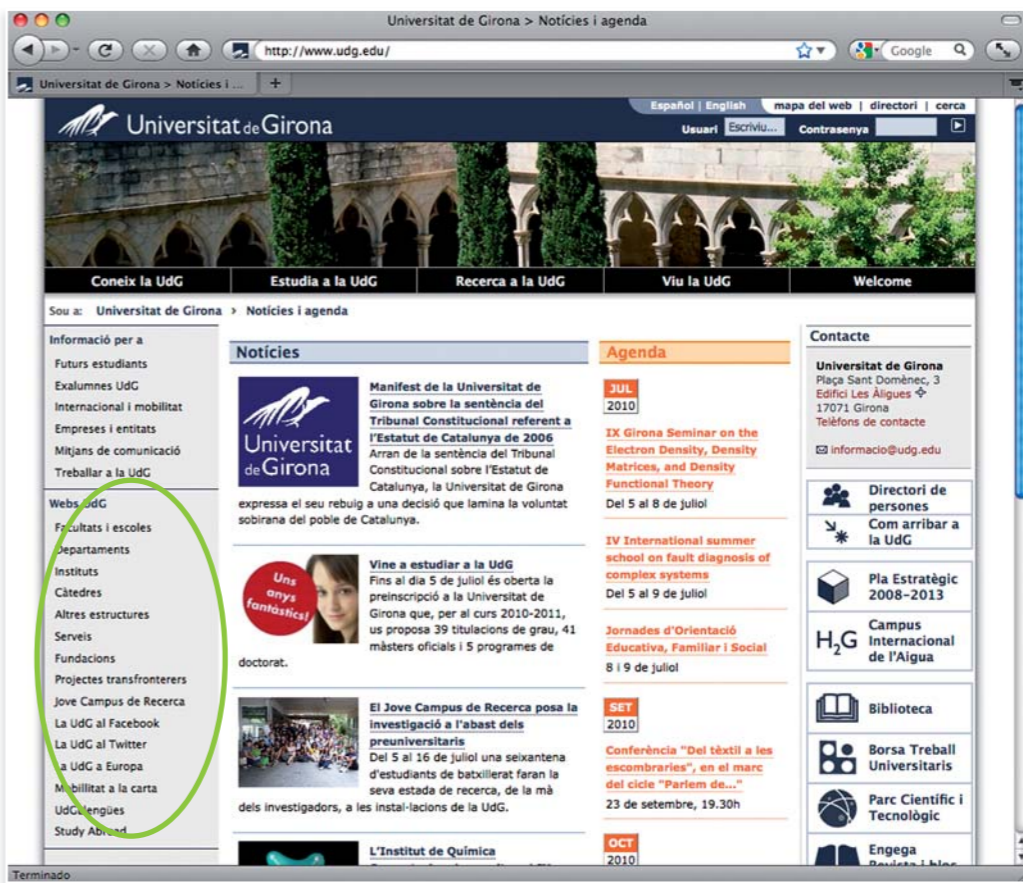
Universitat de Girona > Notícies i agenda

http://www.udg.edu/

Google

Universitat de Girona > Notícies i ...

Español | English   mapa del web | directori | cerca

Universitat de Girona

Usuari Escriviu...   Contrasenya

Coneix la UdG   Estudia a la UdG   Recerca a la UdG   Viu la UdG   Welcome

Sou a: Universitat de Girona > Notícies i agenda

Informació per a
Futurs estudiants
Exalumnes UdG
Internacional i mobilitat
Empreses i entitats
Mitjans de comunicació
Treballar a la UdG

Webs UdG
Facultats i escoles
Departaments
Instituts
Càtedres
Altres estructures
Serveis
Fundacions
Projectes transfronterers
Jove Campus de Recerca
La UdG al Facebook
La UdG al Twitter
La UdG a Europa
Mobilitat a la carta
UdG Llengües
Study Abroad

Notícies

Universitat de Girona

Manifest de la Universitat de Girona sobre la sentència del Tribunal Constitucional referent a l'Estatut de Catalunya de 2006
Arran de la sentència del Tribunal Constitucional sobre l'Estatut de Catalunya, la Universitat de Girona expressa el seu rebuig a una decisió que lamina la voluntat sobirana del poble de Catalunya.

Uns anys fantàstics!

Vine a estudiar a la UdG
Fins al dia 5 de juliol és oberta la preinscripció a la Universitat de Girona que, per al curs 2010-2011, us proposa 39 titulacions de grau, 41 màsters oficials i 5 programes de doctorat.

El Jove Campus de Recerca posa la investigació a l'abast dels preuniversitaris
Del 5 al 16 de juliol una seixantena d'estudiants de batxillerat faran la seva estada de recerca, de la mà dels investigadors, a les instal·lacions de la UdG.

L'Institut de Química

Agenda

JUL 2010

IX Girona Seminar on the Electron Density, Density Matrices, and Density Functional Theory
Del 5 al 8 de juliol

IV International summer school on fault diagnosis of complex systems
Del 5 al 9 de juliol

Jornades d'Orientació Educativa, Familiar i Social
8 i 9 de juliol

SET 2010

Conferència "Del tèxtil a les escombraries", en el marc del cicle "Parlem de..."
23 de setembre, 19.30h

OCT 2010

Contacte
Universitat de Girona
Plaça Sant Domènec, 3
Edifici Les Àligues
17071 Girona
Telèfons de contacte
informacio@udg.edu

Directori de persones
Com arribar a la UdG
Pla Estratègic 2008-2013
$H_2G$ Campus Internacional de l'Aigua
Biblioteca
Borsa Treball Universitaris
Parc Científic i Tecnològic
Engega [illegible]

Terminado